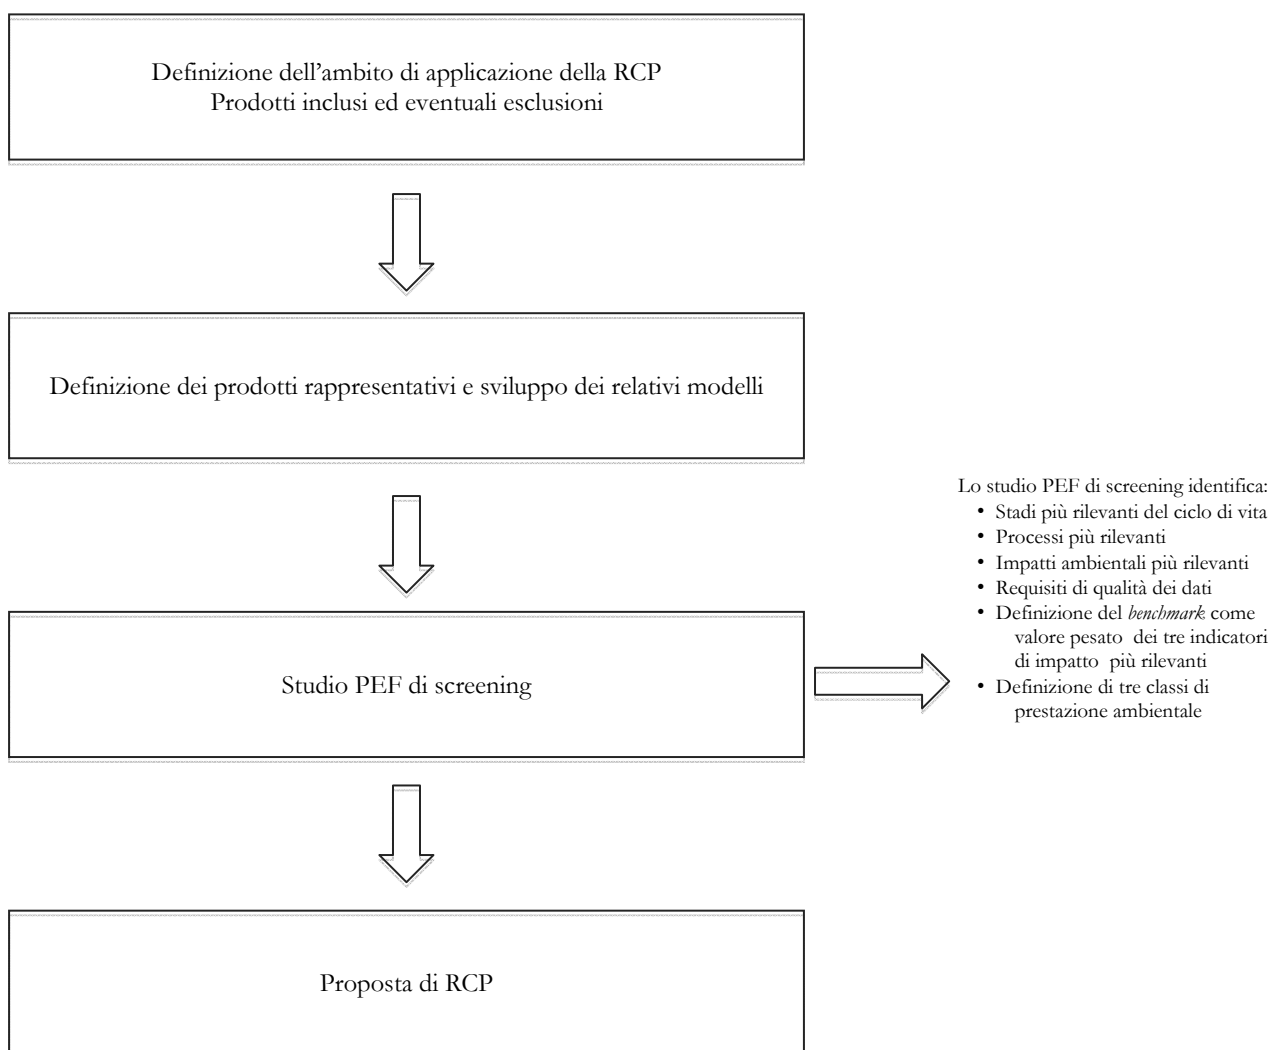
Definizione dell’ambito di applicazione della RCP
Prodotti inclusi ed eventuali esclusioni

Definizione dei prodotti rappresentativi e sviluppo dei relativi modelli

Studio PEF di screening

Lo studio PEF di screening identifica:
• Stadi più rilevanti del ciclo di vita
• Processi più rilevanti
• Impatti ambientali più rilevanti
• Requisiti di qualità dei dati
• Definizione del *benchmark* come valore pesato dei tre indicatori di impatto più rilevanti
• Definizione di tre classi di prestazione ambientale

Proposta di RCP